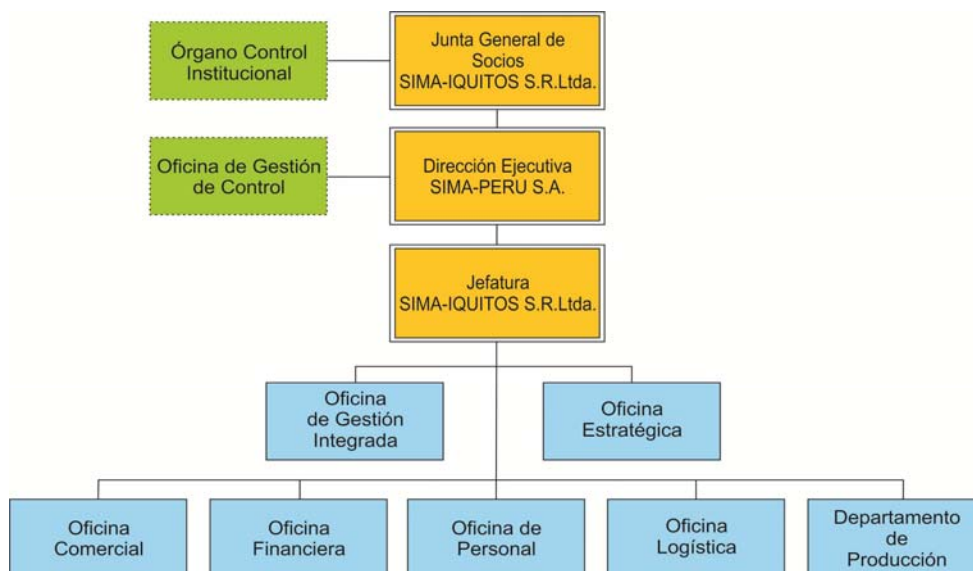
Órgano Control Institucional

Junta General de Socios SIMA-IQUITOS S.R.Ltda.

Oficina de Gestión de Control

Dirección Ejecutiva SIMA-PERU S.A.

Jefatura SIMA-IQUITOS S.R.Ltda.

Oficina de Gestión Integrada

Oficina Estratégica

Oficina Comercial

Oficina Financiera

Oficina de Personal

Oficina Logística

Departamento de Producción